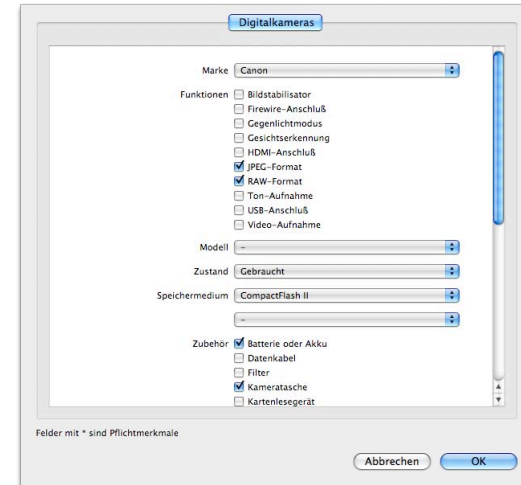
Digitalkameras

Marke Canon

Funktionen
Bildstabilisator
Firewire-Anschluß
Gegenlichtmodus
Gesichtserkennung
HDMI-Anschluß
JPEG-Format
RAW-Format
Ton-Aufnahme
USB-Anschluß
Video-Aufnahme

Modell –

Zustand Gebraucht

Speichermedium CompactFlash II

–

Zubehör
Batterie oder Akku
Datenkabel
Filter
Kameratasche
Kartenlesegerät

Felder mit * sind Pflichtmerkmale

Abbrechen OK